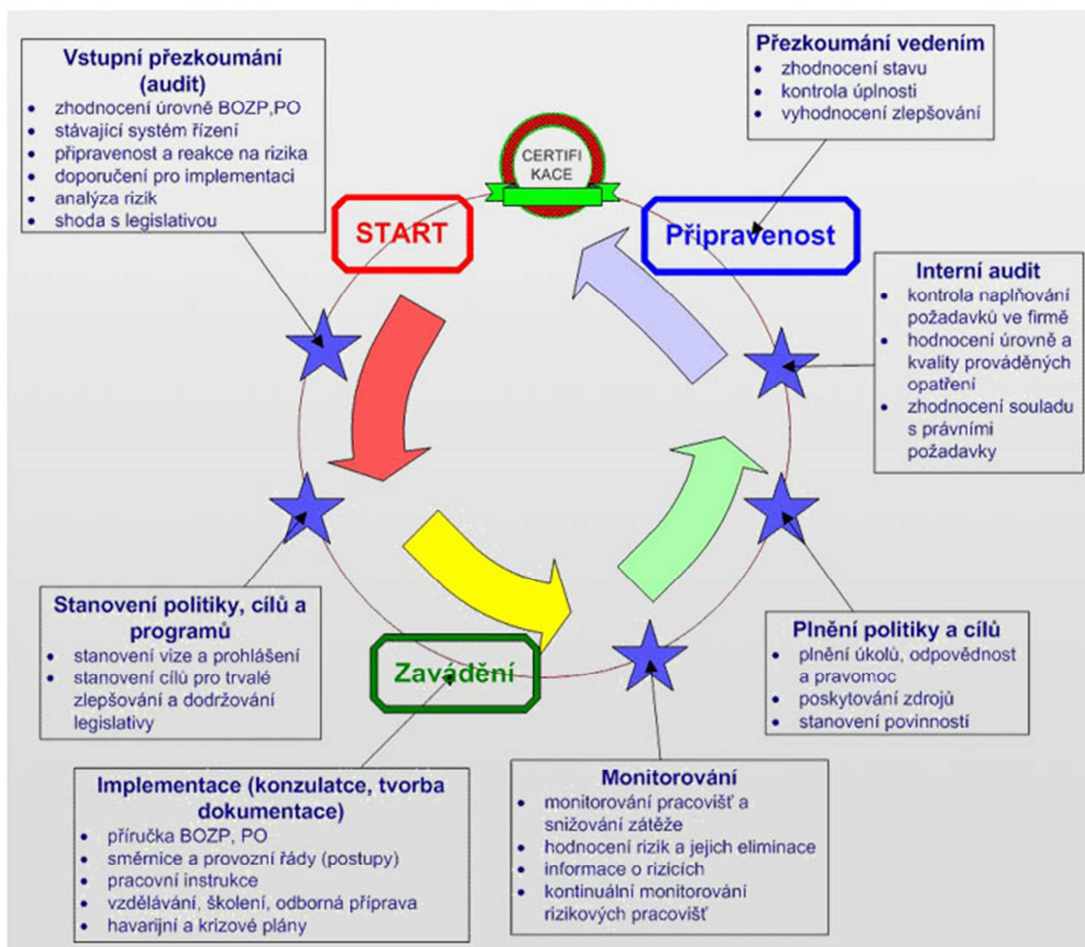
Vstupní přezkoumání (audit)
- zhodnocení úrovně BOZP,PO
- stávající systém řízení
- připravenost a reakce na rizika
- doporučení pro implementaci
- analýza rizik
- shoda s legislativou

CERTIFI KACE

Přezkoumání vedením
- zhodnocení stavu
- kontrola úplnosti
- vyhodnocení zlepšování

START

Připravenost

Interní audit
- kontrola naplňování požadavků ve firmě
- hodnocení úrovně a kvality prováděných opatření
- zhodnocení souladu s právními požadavky

Stanovení politiky, cílů a programů
- stanovení vize a prohlášení
- stanovení cílů pro trvalé zlepšování a dodržování legislativy

Zavádění

Plnění politiky a cílů
- plnění úkolů, odpovědnost a pravomoc
- poskytování zdrojů
- stanovení povinností

Implementace (konzulatce, tvorba dokumentace)
- příručka BOZP, PO
- směrnice a provozní řády (postupy)
- pracovní instrukce
- vzdělávání, školení, odborná příprava
- havarijní a krizové plány

Monitorování
- monitorování pracovišť a snižování zátěže
- hodnocení rizik a jejich eliminace
- informace o rizicích
- kontinuální monitorování rizikových pracovišť